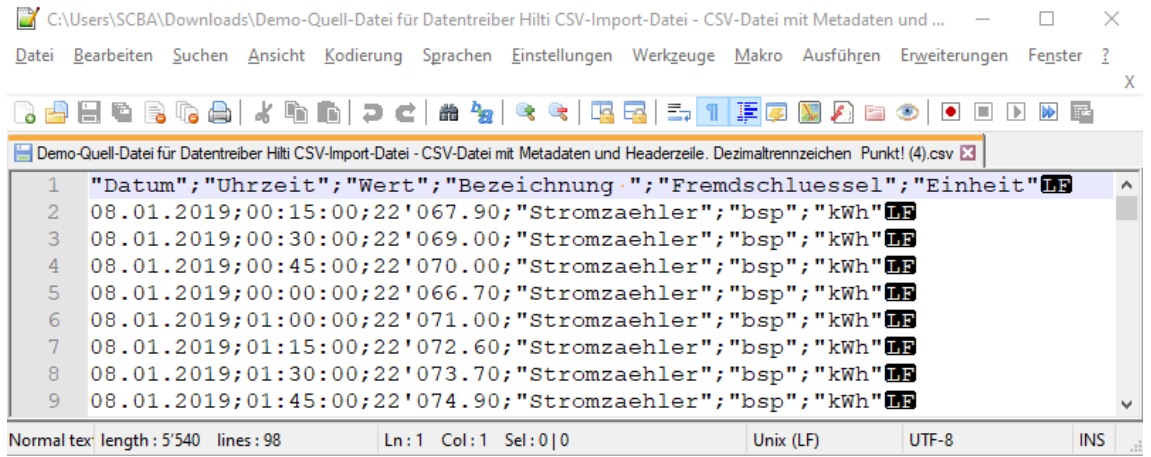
C:\Users\SCBA\Downloads\Demo-Quell-Datei für Datentreiber Hilti CSV-Import-Datei - CSV-Datei mit Metadaten und ...

Datei Bearbeiten Suchen Ansicht Kodierung Sprachen Einstellungen Werkzeuge Makro Ausführen Erweiterungen Fenster ?

X

Demo-Quell-Datei für Datentreiber Hilti CSV-Import-Datei - CSV-Datei mit Metadaten und Headerzeile. Dezimaltrennzeichen Punkt! (4).csv

1 "Datum";"Uhrzeit";"Wert";"Bezeichnung ";"Fremdschluessel";"Einheit"LF
2 08.01.2019;00:15:00;22'067.90;"Stromzaehler";"bsp";"kWh"LF
3 08.01.2019;00:30:00;22'069.00;"Stromzaehler";"bsp";"kWh"LF
4 08.01.2019;00:45:00;22'070.00;"Stromzaehler";"bsp";"kWh"LF
5 08.01.2019;00:00:00;22'066.70;"Stromzaehler";"bsp";"kWh"LF
6 08.01.2019;01:00:00;22'071.00;"Stromzaehler";"bsp";"kWh"LF
7 08.01.2019;01:15:00;22'072.60;"Stromzaehler";"bsp";"kWh"LF
8 08.01.2019;01:30:00;22'073.70;"Stromzaehler";"bsp";"kWh"LF
9 08.01.2019;01:45:00;22'074.90;"Stromzaehler";"bsp";"kWh"LF

Normal tex length : 5'540 lines : 98 Ln : 1 Col : 1 Sel : 0 | 0 Unix (LF) UTF-8 INS